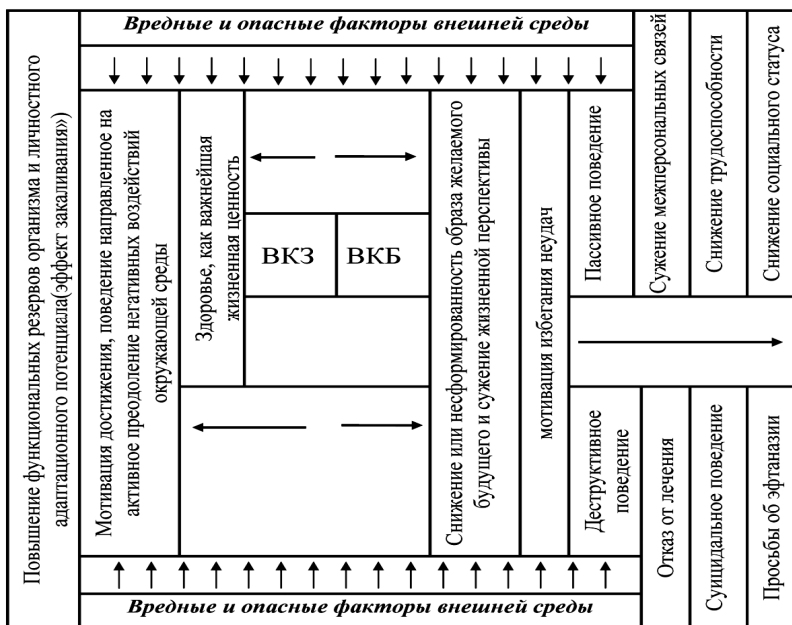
Повышение функциональных резервов организма и личностного адаптационного потенциала(эффект закаливания»)

Вредные и опасные факторы внешней среды

Мотивация достижения, поведение направленное на активное преодоление негативных воздействий окружающей среды

Здоровье, как важнейшая жизненная ценность

ВКЗ

ВКБ

Снижение или несформированность образа желаемого будущего и сужение жизненной перспективы

мотивация избегания неудач

Пассивное поведение

Деструктивное поведение

Сужение межперсональных связей

Снижение трудоспособности

Снижение социального статуса

Отказ от лечения

Суицидальное поведение

Просьбы об эфтаназии

Вредные и опасные факторы внешней среды